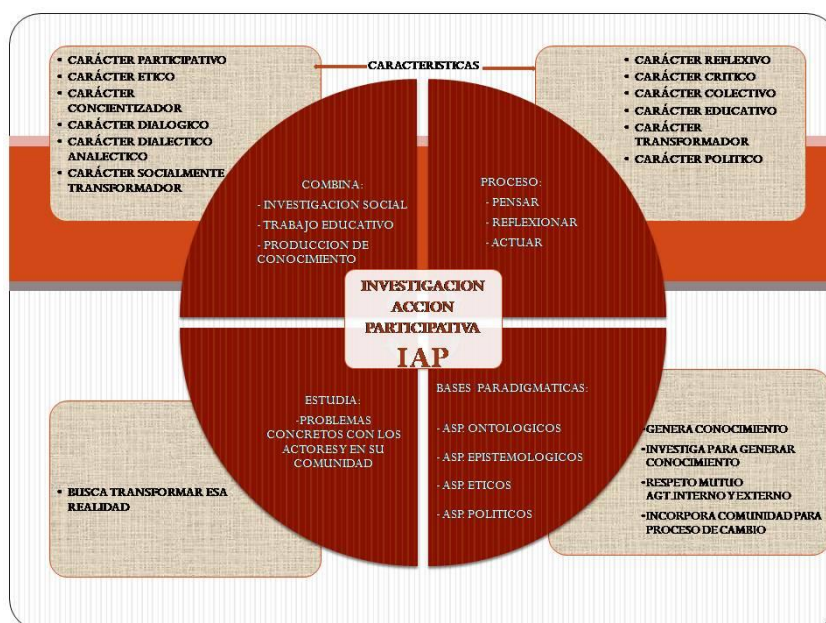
- CARÁCTER PARTICIPATIVO
- CARÁCTER ETICO
- CARÁCTER CONCIENTIZADOR
- CARÁCTER DIALOGICO
- CARÁCTER DIALECTICO ANALECTICO
- CARÁCTER SOCIALMENTE TRANSFORMADOR

CARACTERISTICAS

- CARÁCTER REFLEXIVO
- CARÁCTER CRITICO
- CARÁCTER COLECTIVO
- CARÁCTER EDUCATIVO
- CARÁCTER TRANSFORMADOR
- CARÁCTER POLITICO

COMBINA:
- INVESTIGACION SOCIAL
- TRABAJO EDUCATIVO
- PRODUCCION DE CONOCIMIENTO

PROCESO:
- PENSAR
- REFLEXIONAR
- ACTUAR

INVESTIGACION ACCION PARTICIPATIVA

IAP

ESTUDIA:
-PROBLEMAS CONCRETOS CON LOS ACTORES Y EN SU COMUNIDAD

BASES PARADIGMATICAS:
- ASP. ONTOLOGICOS
- ASP. EPISTEMOLOGICOS
- ASP. ETICOS
- ASP. POLITICOS

- BUSCA TRANSFORMAR ESA REALIDAD

-GENERA CONOCIMIENTO
-INVESTIGA PARA GENERAR CONOCIMIENTO
-RESPETO MUTUO AGT. INTERNO Y EXTERNO
-INCORPORA COMUNIDAD PARA PROCESO DE CAMBIO